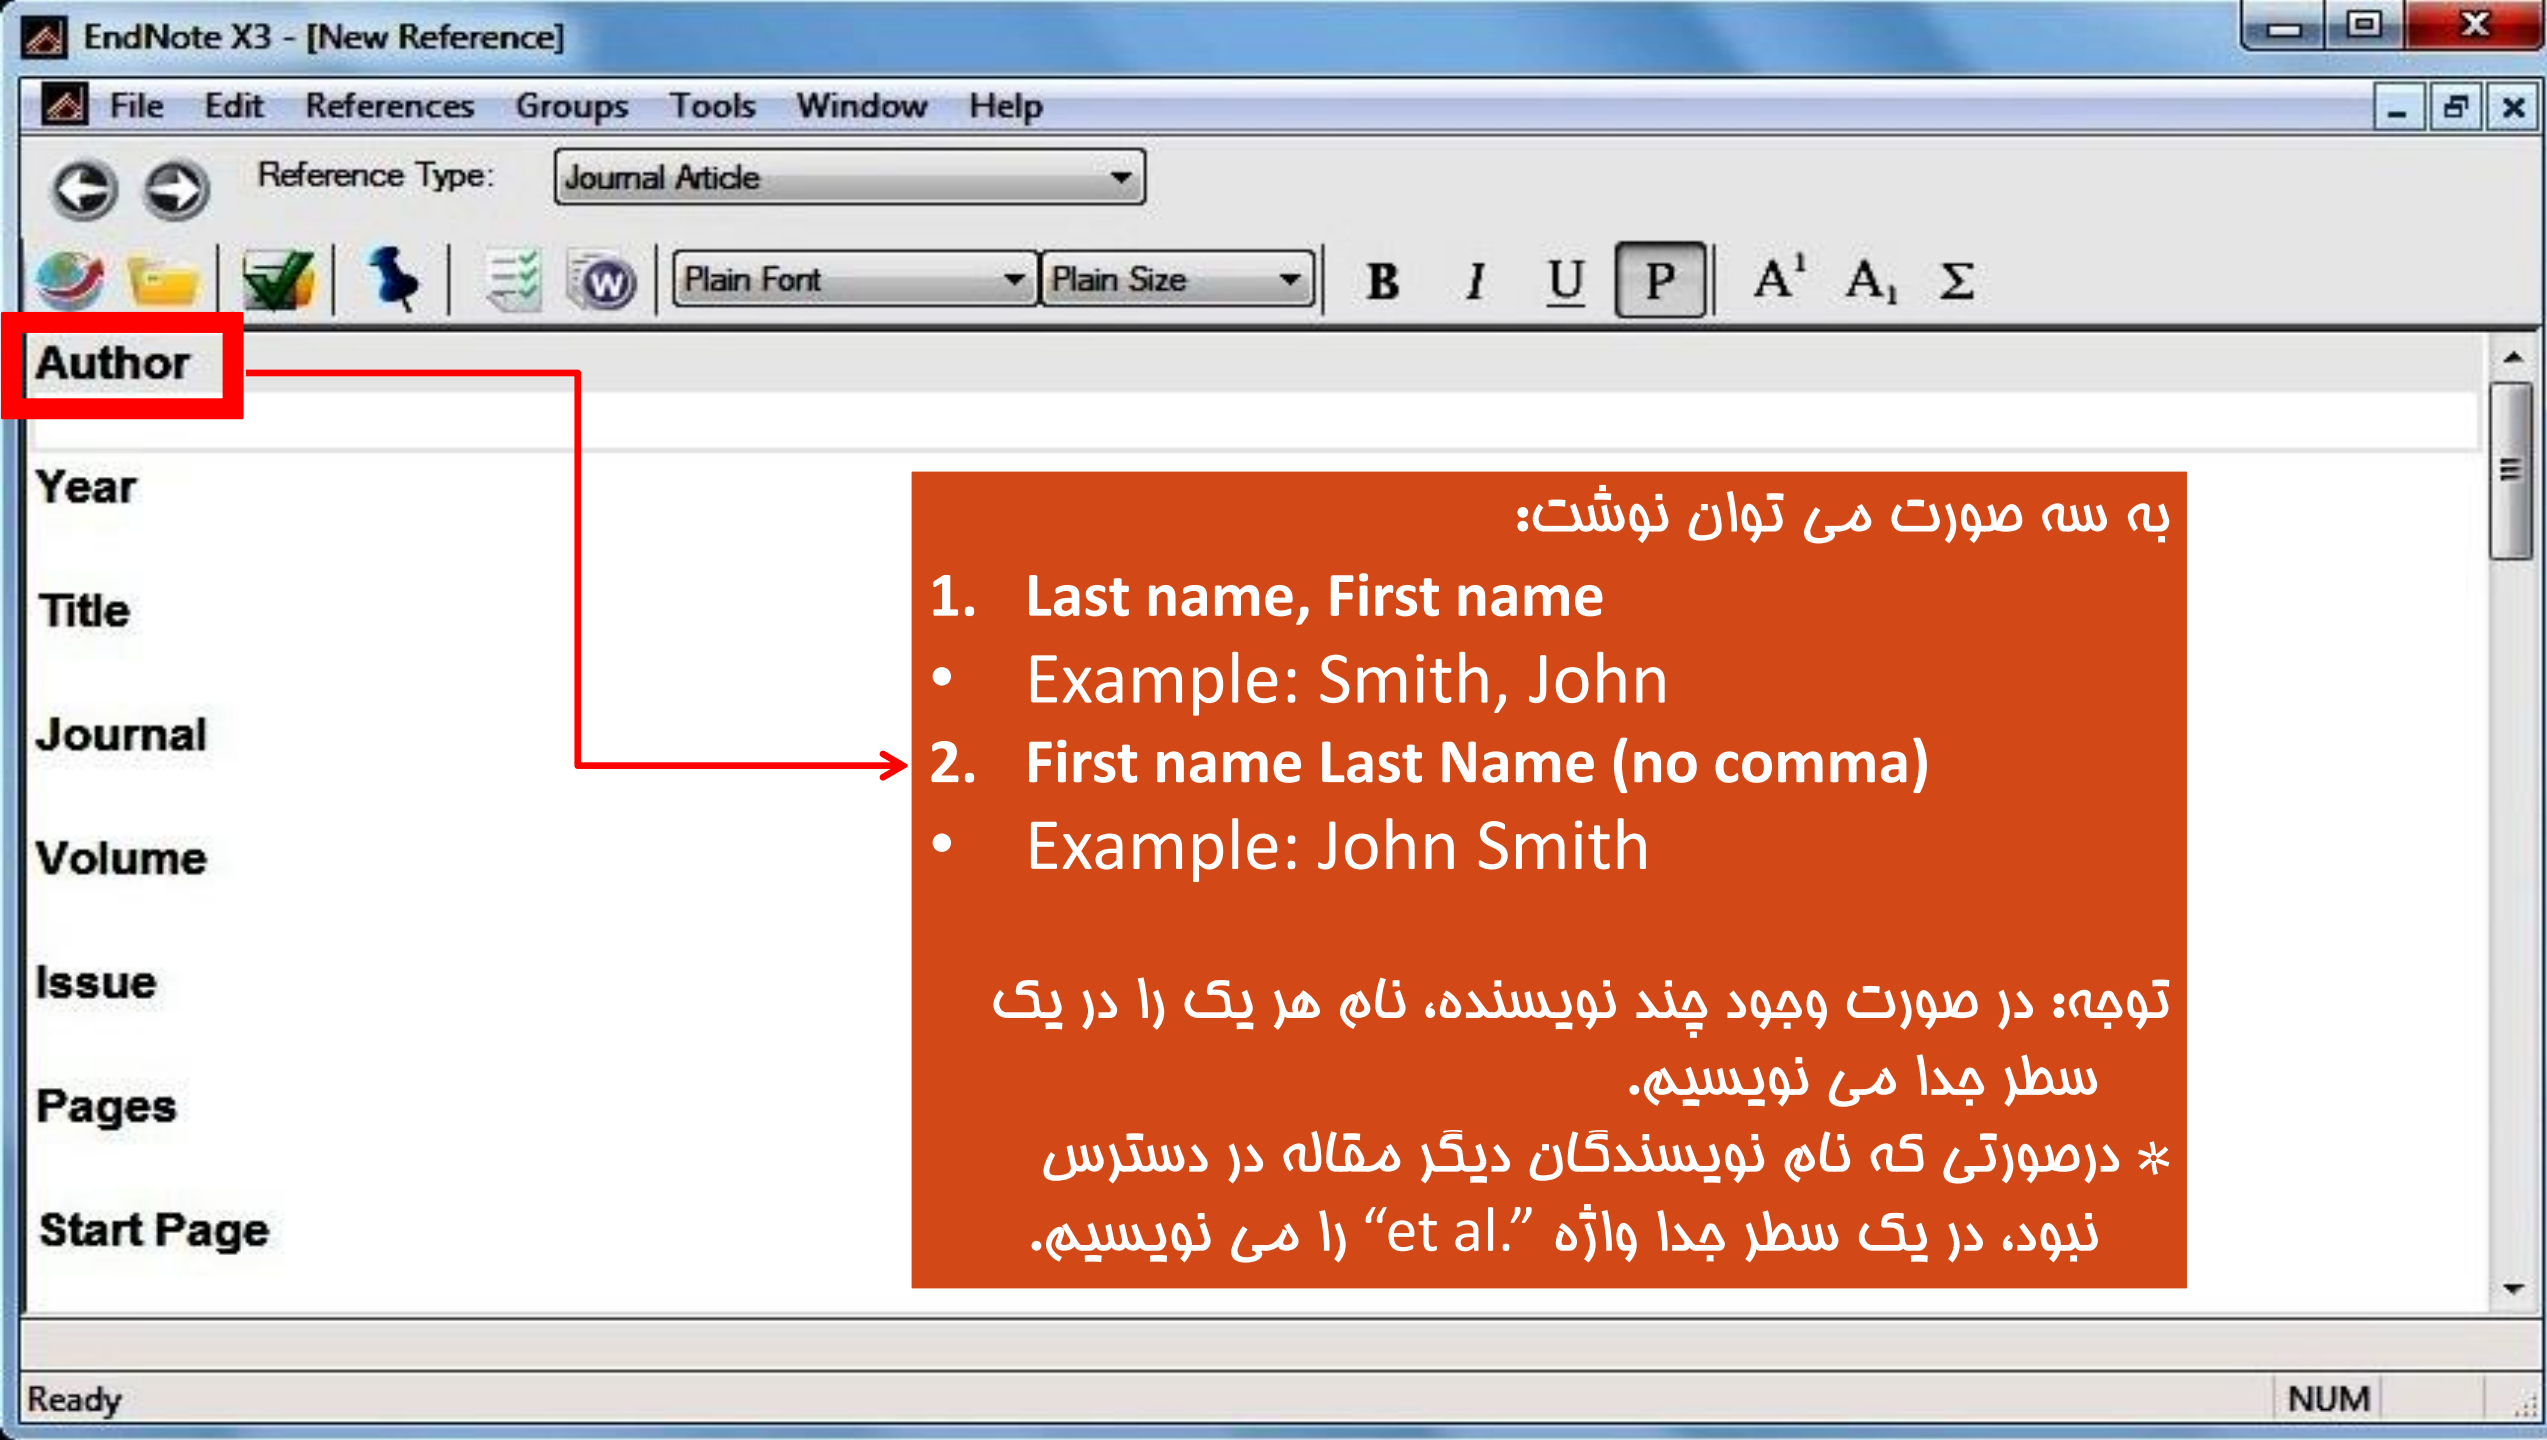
EndNote X3 - [New Reference]

File Edit References Groups Tools Window Help

Reference Type: Journal Article

Plain Font Plain Size B I U P $A^1$ $A_1$ Σ

Author

Year

Title

Journal

Volume

Issue

Pages

Start Page

به سه صورت می توان نوشت:

1. Last name, First name
• Example: Smith, John
2. First name Last Name (no comma)
• Example: John Smith

توجه: در صورت وجود چند نویسنده، نام هر یک را در یک سطر جدا می نویسیم.
* درصورتی که نام نویسندگان دیگر مقاله در دسترس نبود، در یک سطر جدا واژه "et al." را می نویسیم.

Ready NUM